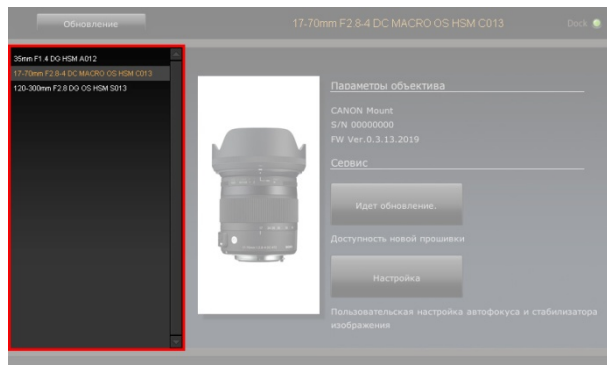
Обновление

17-70mm F2.8-4 DC MACRO OS HSM C013

Dock

35mm F1.4 DG HSM A012
17-70mm F2.8-4 DC MACRO OS HSM C013
120-300mm F2.8 DG OS HSM S013

Параметры объектива

CANON Mount
S/N 00000000
FW Ver.0.3.13.2019

Сервис

Идет обновление.

Доступность новой прошивки

Настройка

Пользовательская настройка автофокуса и стабилизатора изображения